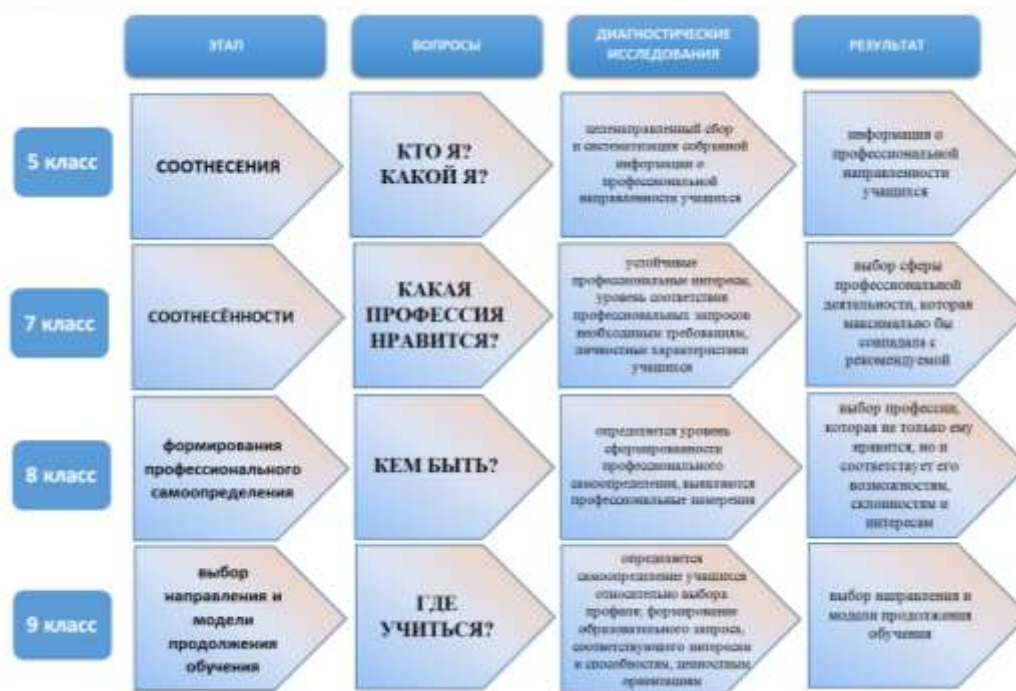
ЭТАП

ВОПРОСЫ

ДИАГНОСТИЧЕСКИЕ ИССЛЕДОВАНИЯ

РЕЗУЛЬТАТ

5 класс

СООТНЕСЕНИЯ

КТО Я? КАКОЙ Я?

целенаправленный сбор и систематизация собранной информации о профессиональной направленности учащихся

информация о профессиональной направленности учащихся

7 класс

СООТНЕСЁННОСТИ

КАКАЯ ПРОФЕССИЯ НРАВИТСЯ?

устойчивые профессиональные интересы, уровень соответствия профессиональных запросов необходимым требованиям, личностные характеристики учащихся

выбор сферы профессиональной деятельности, которая максимально бы совпадала с рекомендуемой

8 класс

формирования профессионального самоопределения

КЕМ БЫТЬ?

определяется уровень сформированности профессионального самоопределения, выявляются профессиональные намерения

выбор профессии, которая не только ему нравится, но и соответствует его возможностям, склонностям и интересам

9 класс

выбор направления и модели продолжения обучения

ГДЕ УЧИТЬСЯ?

определяется самоопределение учащихся относительно выбора профиля; формирование образовательного запроса, соответствующего интересам и способностям, ценностным ориентациям

выбор направления и модели продолжения обучения